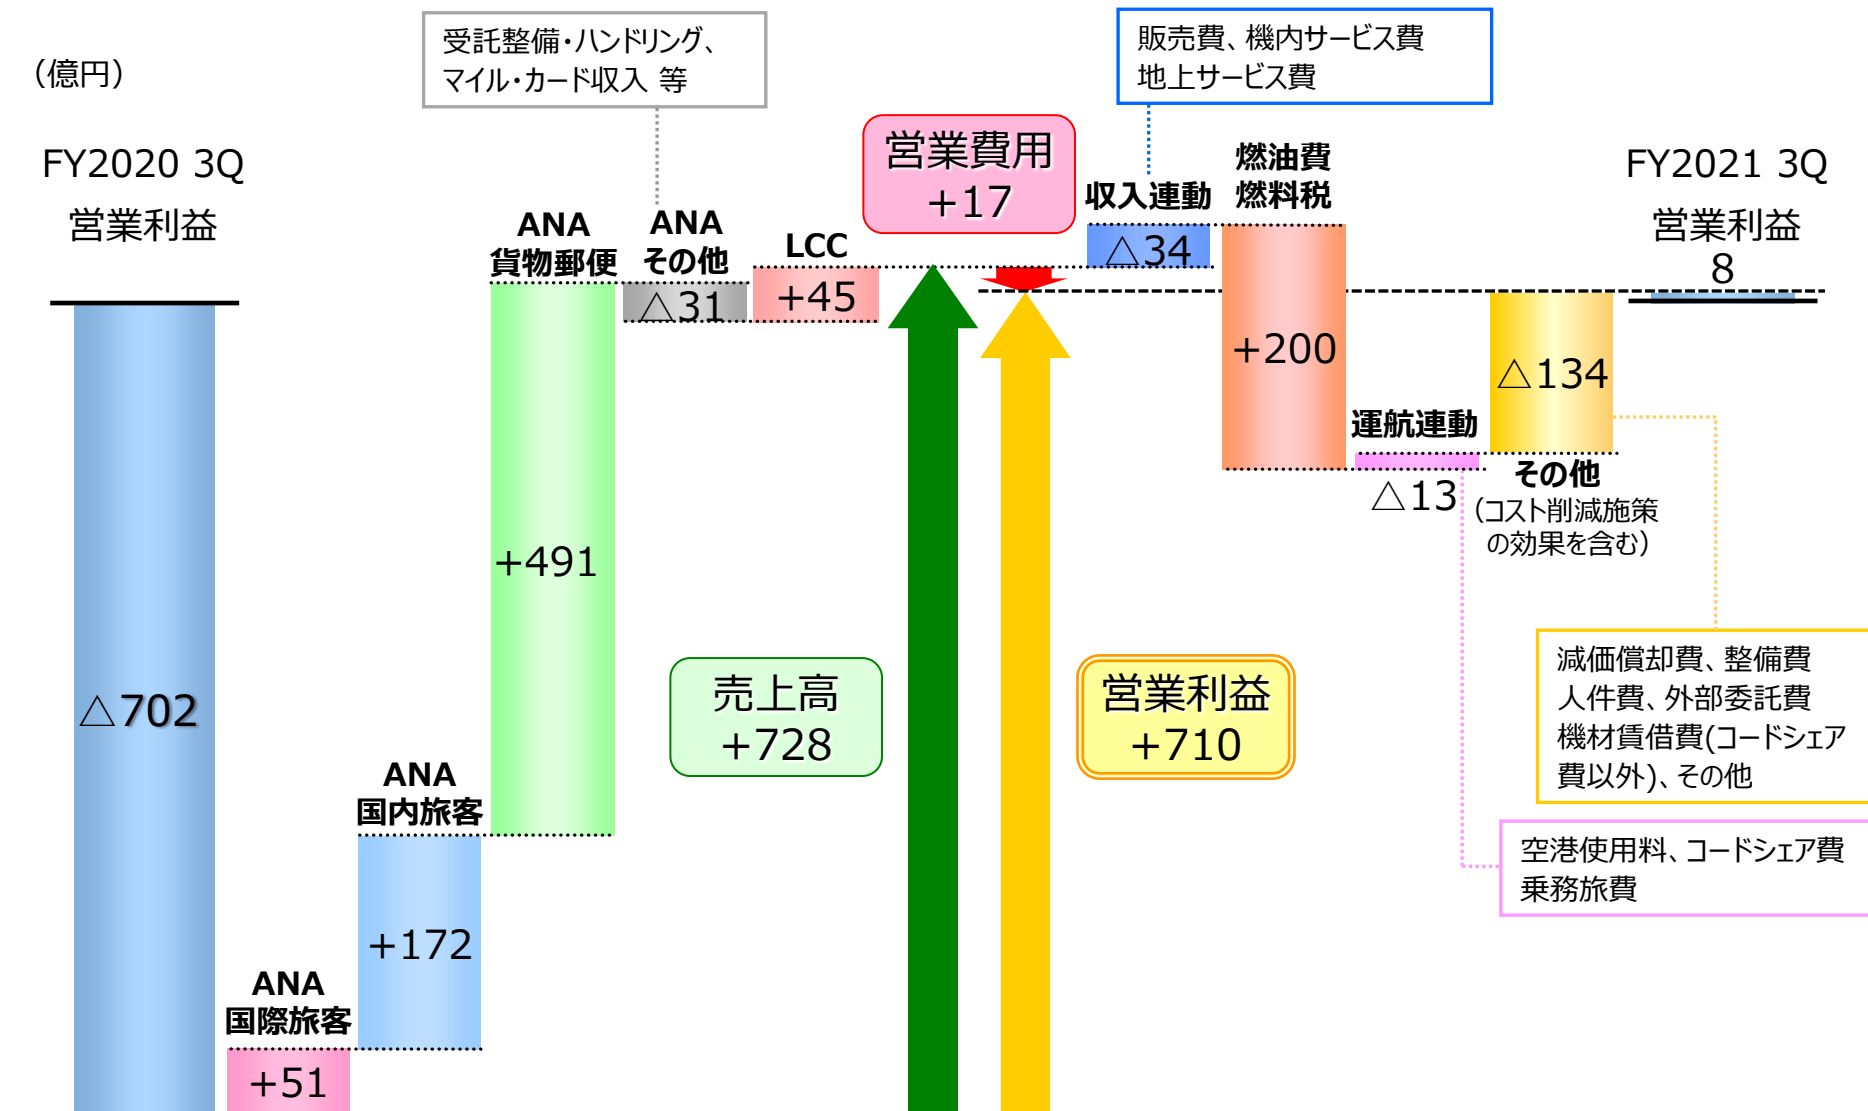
(億円)

受託整備・ハンドリング、マイル・カード収入 等

販売費、機内サービス費
地上サービス費

FY2020 3Q
営業利益

営業費用
+17

収入連動

燃油費
燃料税

FY2021 3Q
営業利益
8

ANA
貨物郵便

ANA
その他

LCC

△34

△31

+45

+200

△134

運航連動

その他
(コスト削減施策の効果を含む)

△13

+491

△702

売上高
+728

営業利益
+710

減価償却費、整備費
人件費、外部委託費
機材賃借費(コードシェア費以外)、その他

ANA
国内旅客

空港使用料、コードシェア費
乗務旅費

+172

ANA
国際旅客

+51